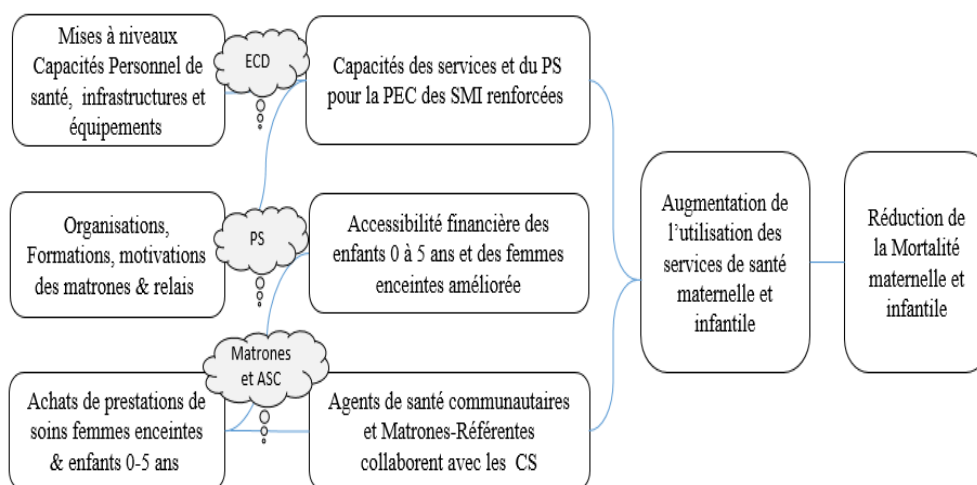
Mises à niveaux Capacités Personnel de santé, infrastructures et équipements

ECD

Capacités des services et du PS pour la PEC des SMI renforcées

Organisations, Formations, motivations des matrones & relais

PS

Accessibilité financière des enfants 0 à 5 ans et des femmes enceintes améliorée

Matrones et ASC

Achats de prestations de soins femmes enceintes & enfants 0-5 ans

Agents de santé communautaires et Matrones-Référentes collaborent avec les CS

Augmentation de l'utilisation des services de santé maternelle et infantile

Réduction de la Mortalité maternelle et infantile